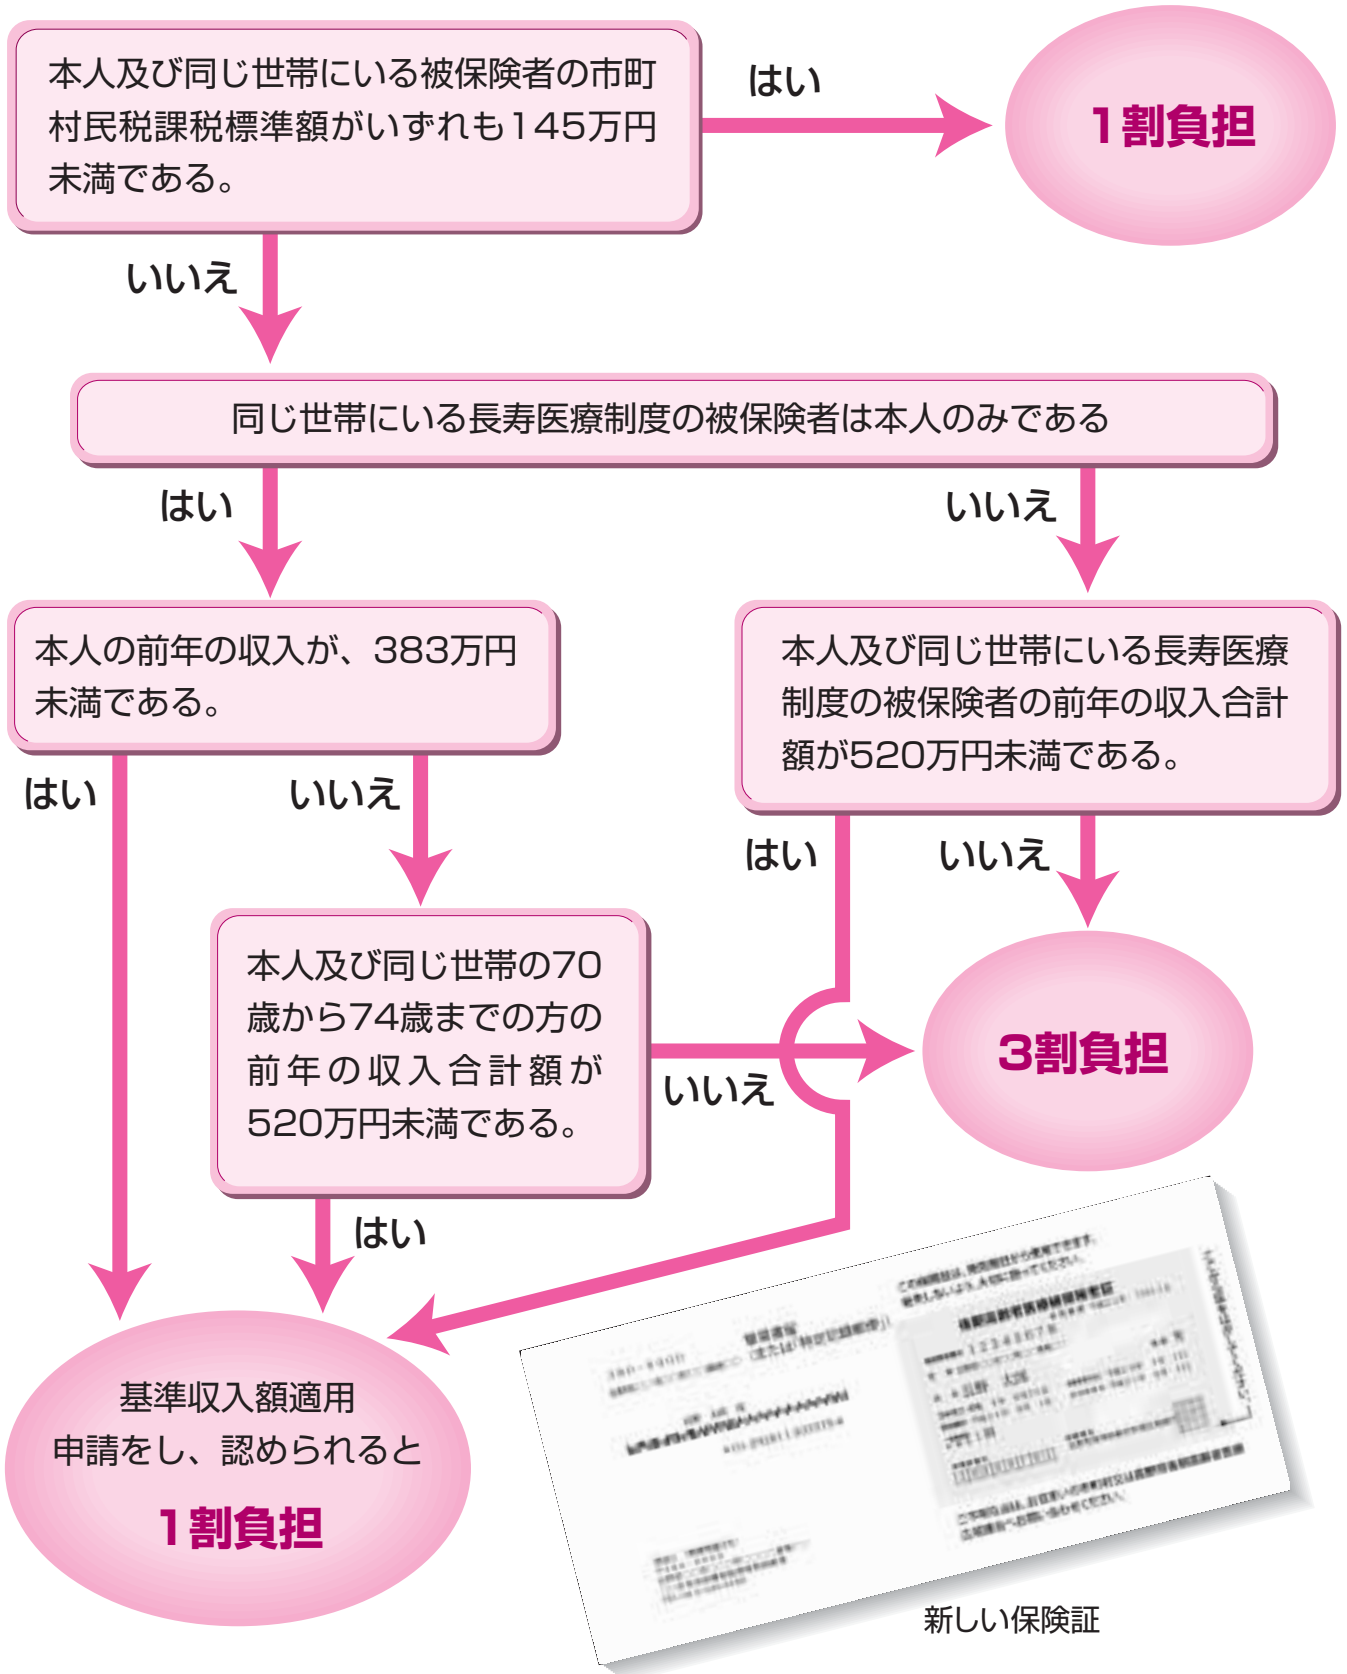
本人及び同じ世帯にいる被保険者の市町村民税課税標準額がいずれも145万円未満である。

はい

1割負担

いいえ

同じ世帯にいる長寿医療制度の被保険者は本人のみである

はい

いいえ

本人の前年の収入が、383万円未満である。

本人及び同じ世帯にいる長寿医療制度の被保険者の前年の収入合計額が520万円未満である。

はい

いいえ

はい

いいえ

本人及び同じ世帯の70歳から74歳までの方の前年の収入合計額が520万円未満である。

3割負担

いいえ

はい

基準収入額適用申請をし、認められると

1割負担

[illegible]

新しい保険証